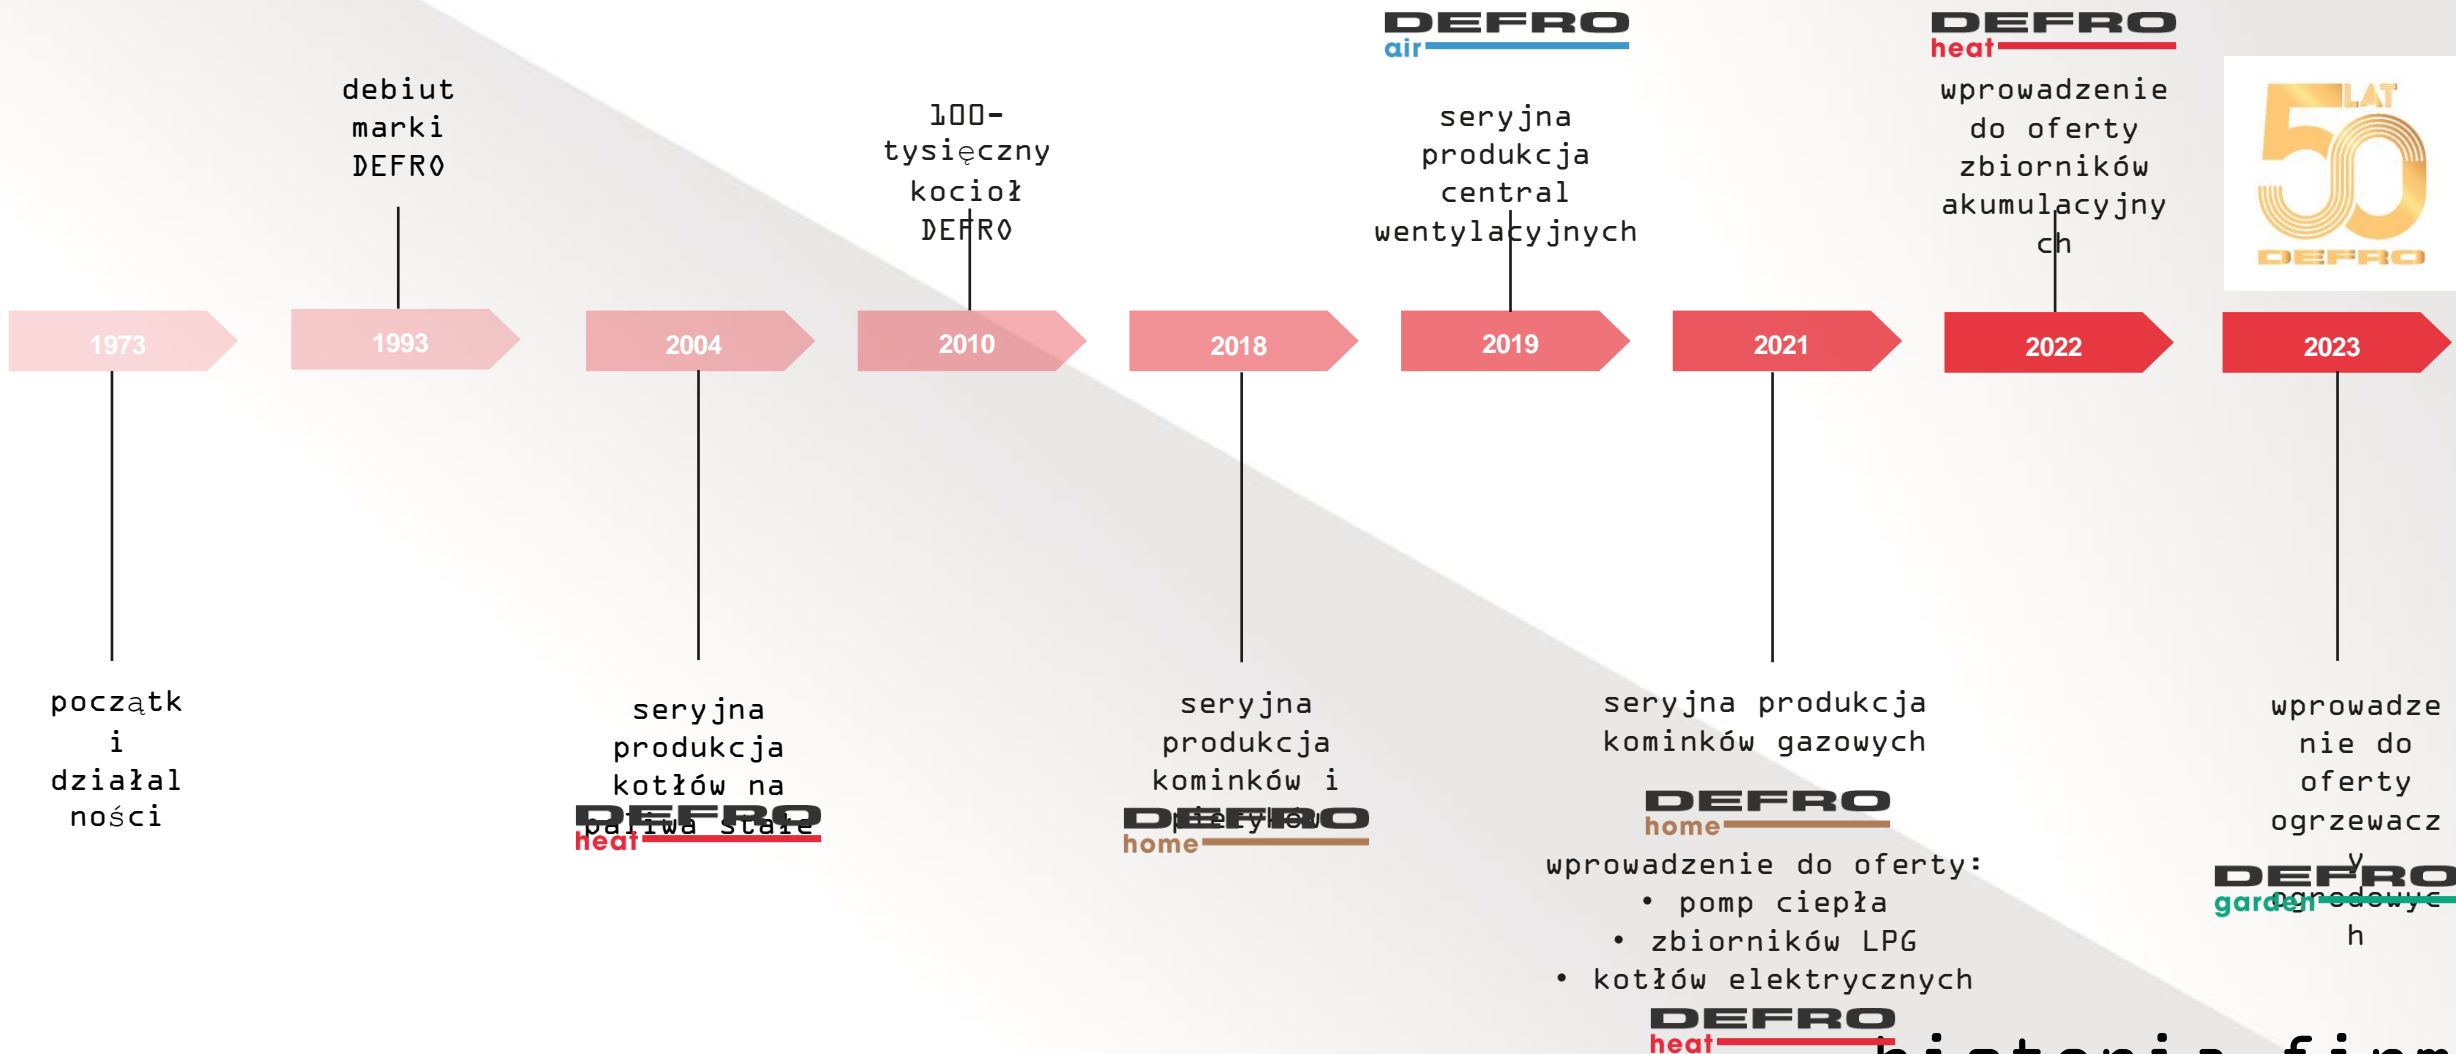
DEFRO air

DEFRO heat

debiut marki DEFRO

100-tysięczny kocioł DEFRO

seryjna produkcja central wentylacyjnych

wprowadzenie do oferty zbiorników akumulacyjnych

LAT 50 DEFRO

1973

1993

2004

2010

2018

2019

2021

2022

2023

początk i działal ności

seryjna produkcja kotłów na paliwa stałe

DEFRO heat

seryjna produkcja kominków i piecyków

DEFRO home

seryjna produkcja kominków gazowych

DEFRO home

wprowadzenie do oferty:
• pomp ciepła
• zbiorników LPG
• kotłów elektrycznych

DEFRO heat

wprowadzenie do oferty ogrzewaczy ogrodowych

DEFRO garden

historia firm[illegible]